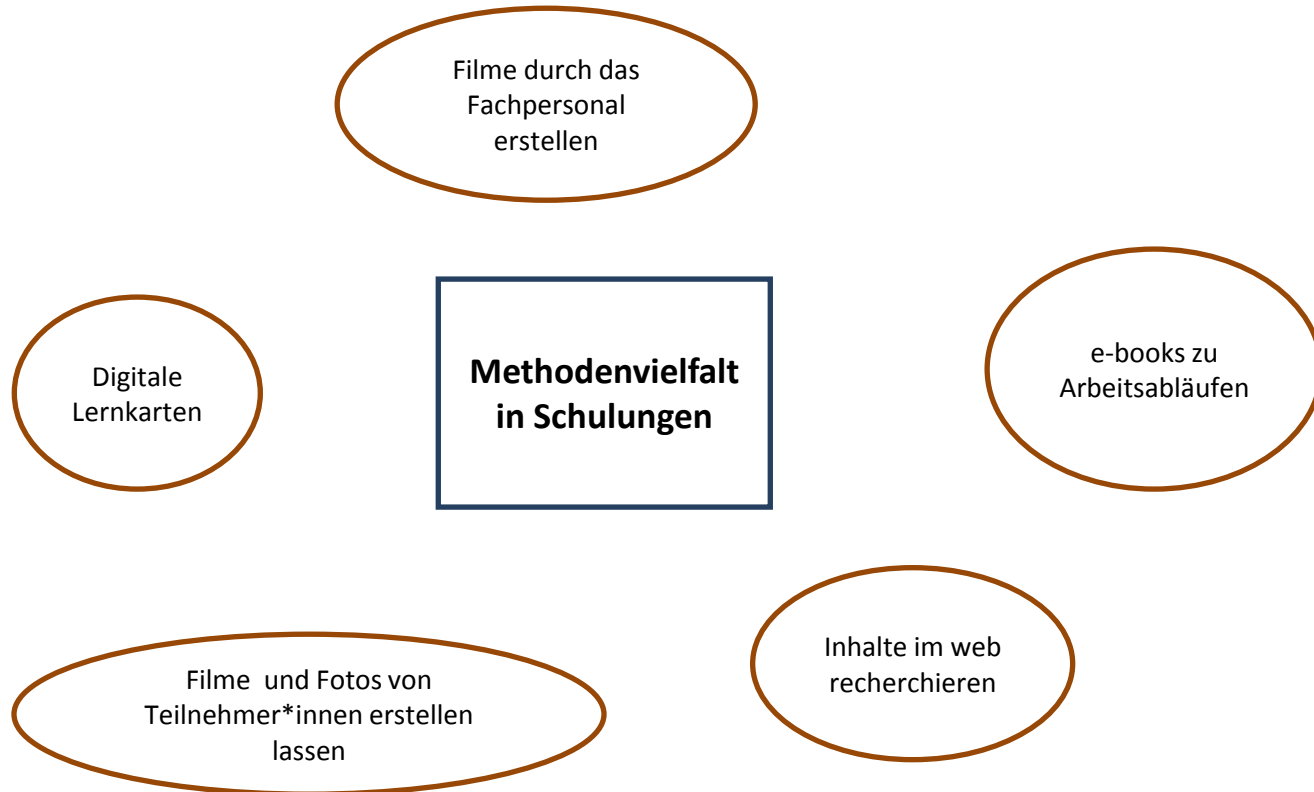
Filme durch das Fachpersonal erstellen

Digitale Lernkarten

Methodenvielfalt in Schulungen

e-books zu Arbeitsabläufen

Filme und Fotos von Teilnehmer*innen erstellen lassen

Inhalte im web recherchieren